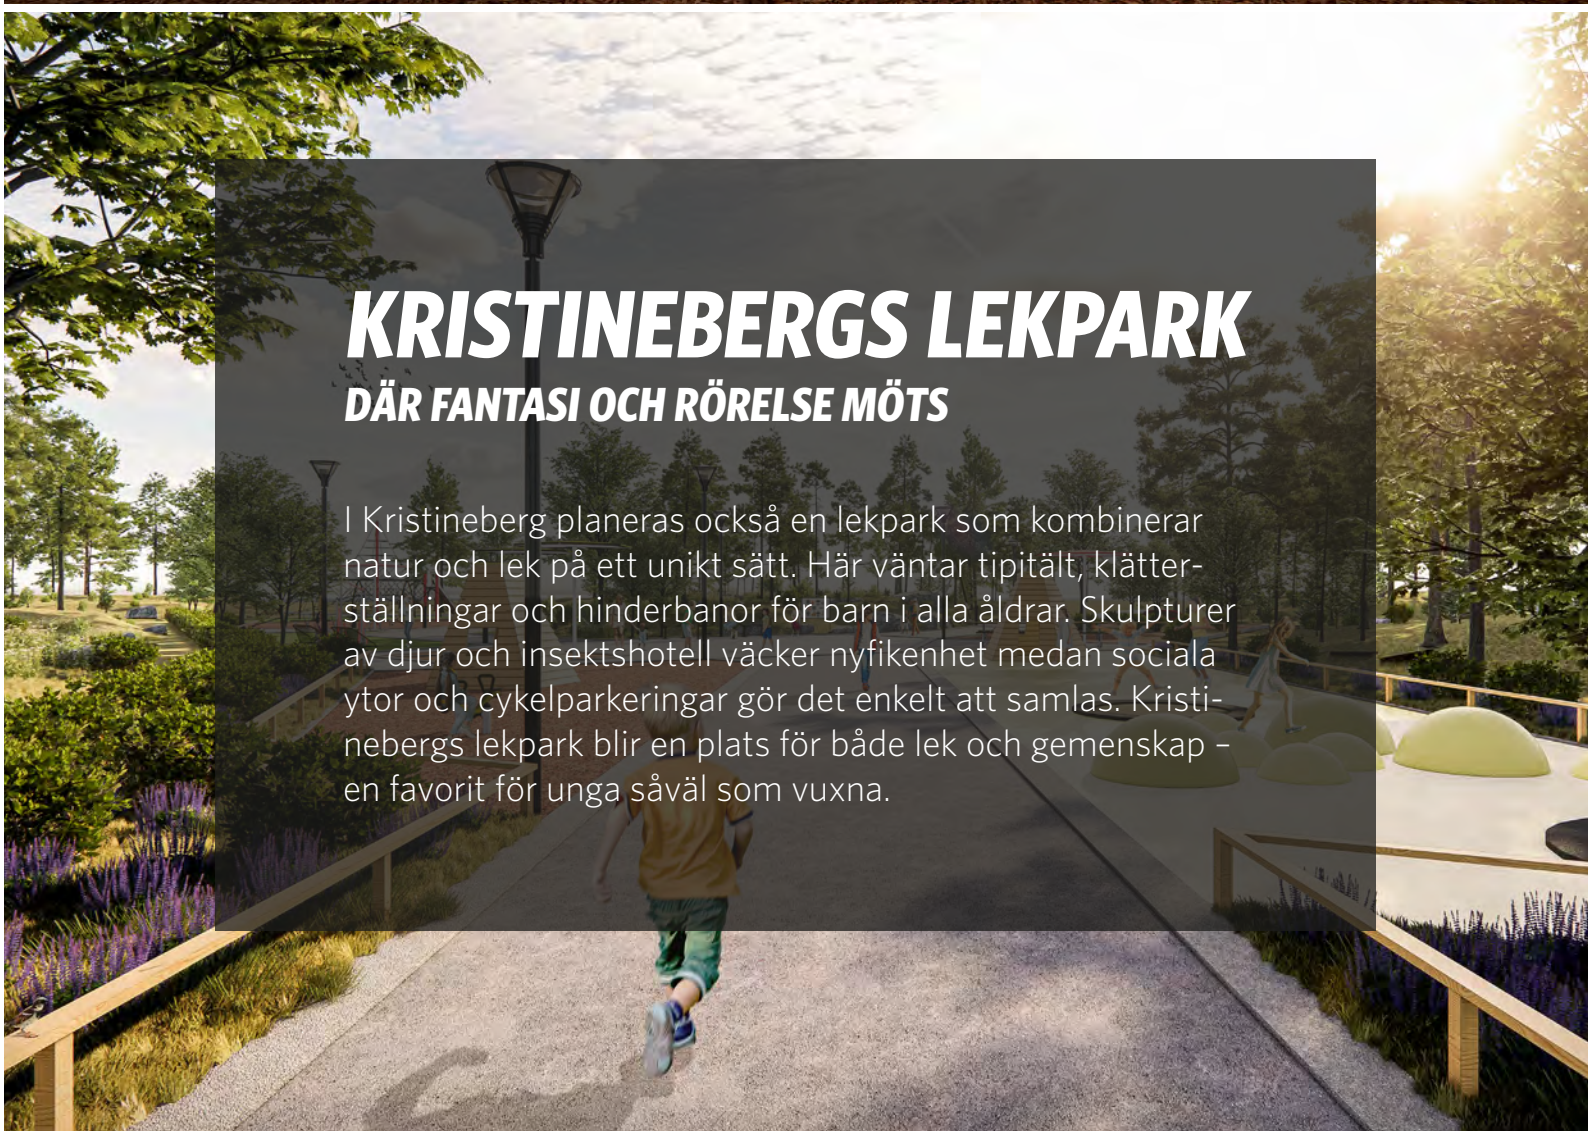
KRISTINEBERGS LEKPARK
DÄR FANTASI OCH RÖRELSE MÖTS

I Kristineberg planeras också en lekpark som kombinerar natur och lek på ett unikt sätt. Här väntar tipitält, klätterställningar och hinderbanor för barn i alla åldrar. Skulpturer av djur och insektshotell väcker nyfikenhet medan sociala ytor och cykelparkeringar gör det enkelt att samlas. Kristinebergs lekpark blir en plats för både lek och gemenskap – en favorit för unga såväl som vuxna.